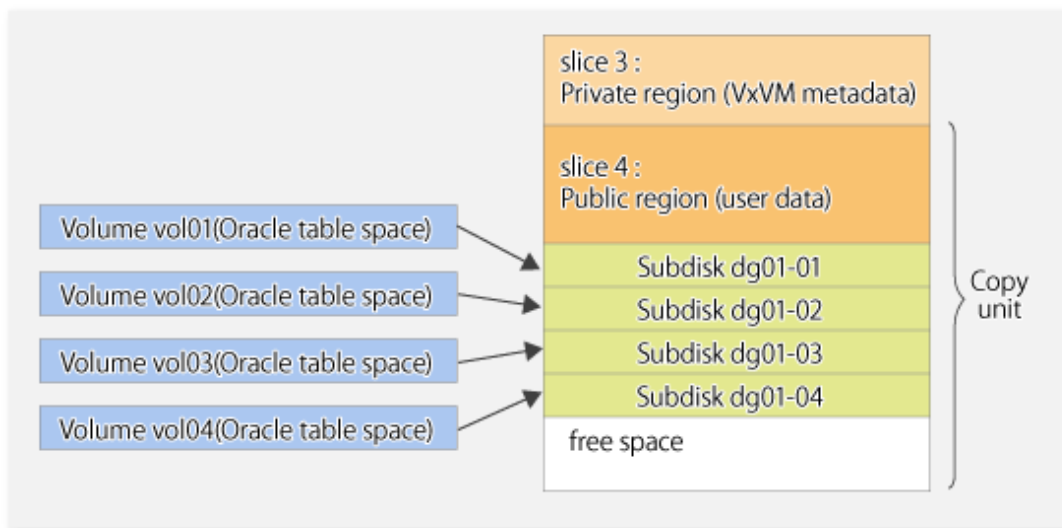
slice 3 :
Private region (VxVM metadata)

slice 4 :
Public region (user data)

Volume vol01(Oracle table space)

Volume vol02(Oracle table space)

Volume vol03(Oracle table space)

Volume vol04(Oracle table space)

Subdisk dg01-01

Subdisk dg01-02

Subdisk dg01-03

Subdisk dg01-04

free space

Copy unit